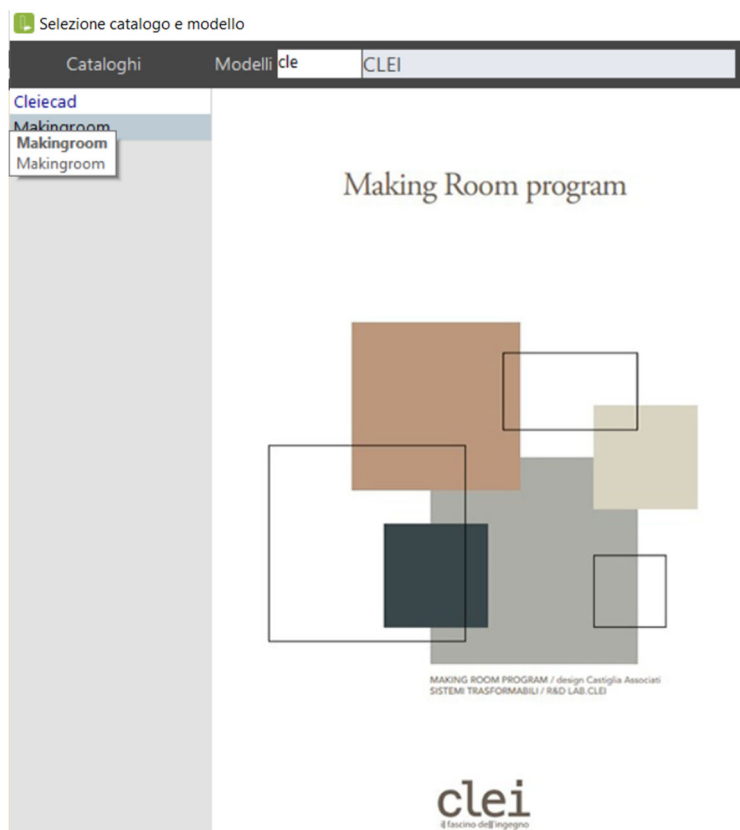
Selezione catalogo e modello

Cataloghi Modelli cle CLEI

Cleiecad
Makingroom
Makingroom
Makingroom

Making Room program

MAKING ROOM PROGRAM / design Castiglia Associati
SISTEMI TRASFORMABILI / R&D LAB.CLEI

clei
il fascino dell'ingegno